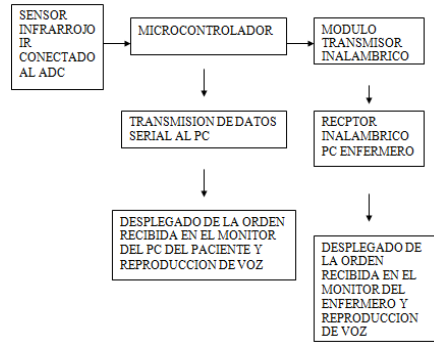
SENSOR INFRARROJO IR CONECTADO AL ADC

MICROCONTROLADOR

MODULO TRANSMISOR INALAMBRICO

TRANSMISION DE DATOS SERIAL AL PC

RECPTOR INALAMBRICO PC ENFERMERO

DESPLEGADO DE LA ORDEN RECIBIDA EN EL MONITOR DEL PC DEL PACIENTE Y REPRODUCCION DE VOZ

DESPLEGADO DE LA ORDEN RECIBIDA EN EL MONITOR DEL ENFERMERO Y REPRODUCCION DE VOZ